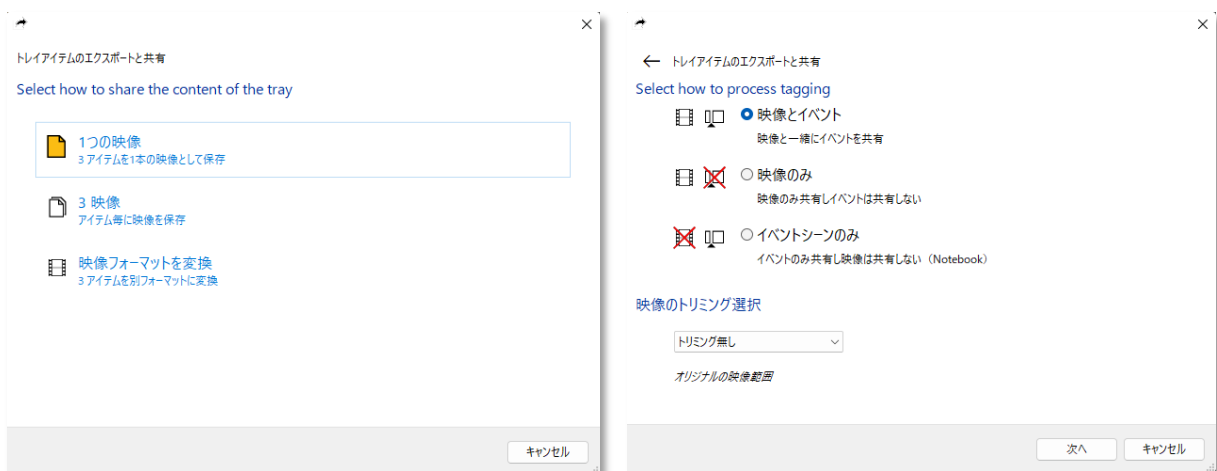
トレイアイテムのエクスポートと共有

Select how to share the content of the tray

1つの映像
3 アイテムを1本の映像として保存

3 映像
アイテム毎に映像を保存

映像フォーマットを変換
3 アイテムを別フォーマットに変換

キャンセル

トレイアイテムのエクスポートと共有

Select how to process tagging

映像とイベント
映像と一緒にイベントを共有

映像のみ
映像のみ共有しイベントは共有しない

イベントシーンのみ
イベントのみ共有し映像は共有しない（Notebook）

映像のトリミング選択

トリミング無し

オリジナルの映像範囲

次へ

キャンセル